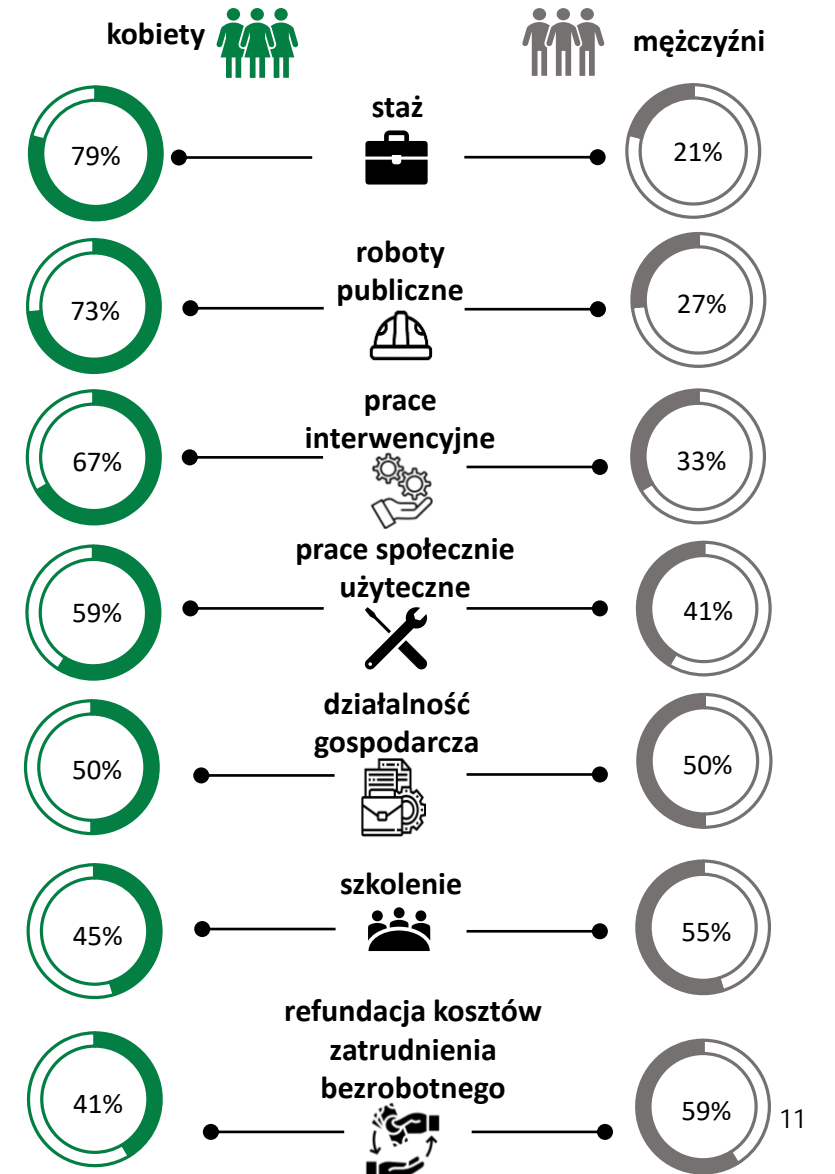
kobiety

mężczyźni

staż

79%

21%

roboty publiczne

73%

27%

prace interwencyjne

67%

33%

prace społecznie użyteczne

59%

41%

działalność gospodarcza

50%

50%

szkolenie

45%

55%

refundacja kosztów zatrudnienia bezrobotnego

41%

59%

11